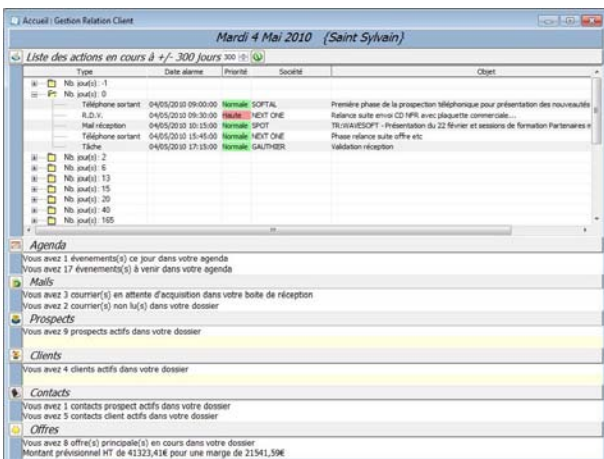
Accueil : Gestion Relation Client

Mardi 4 Mai 2010 (Saint Sylvain)

Liste des actions en cours à +/- 300 jours 300

| Type | Date alarme | Priorité | Société | Objet |
|---|---|---|---|---|
| Nb. jour(s) : -1 | | | | |
| Nb. jour(s) : 0 | | | | |
| Téléphone sortant | 04/05/2010 09:00:00 | Normale | SOFTAL | Première phase de la prospection téléphonique pour présentation des nouveautés |
| R.D.V. | 04/05/2010 09:30:00 | Haute | NEXT ONE | Relance suite envoi CD NFR avec plaquette commerciale... |
| Mail réception | 04/05/2010 10:15:00 | Normale | SPOT | TR:WAVESOFT - Présentation du 22 février et sessions de formation Partenaires n |
| Téléphone sortant | 04/05/2010 15:45:00 | Normale | NEXT ONE | Phase relance suite offre etc |
| Tâche | 04/05/2010 17:15:00 | Normale | GAUTHIER | Validation réception |
| Nb. jour(s) : 2 | | | | |
| Nb. jour(s) : 6 | | | | |
| Nb. jour(s) : 13 | | | | |
| Nb. jour(s) : 15 | | | | |
| Nb. jour(s) : 20 | | | | |
| Nb. jour(s) : 40 | | | | |
| Nb. jour(s) : 165 | | | | |

Agenda
Vous avez 1 évenements(s) ce jour dans votre agenda
Vous avez 17 évenements(s) à venir dans votre agenda

Mails
Vous avez 3 courrier(s) en attente d'acquisition dans votre boite de réception
Vous avez 2 courrier(s) non lu(s) dans votre dossier

Prospects
Vous avez 9 prospects actifs dans votre dossier

Clients
Vous avez 4 clients actifs dans votre dossier

Contacts
Vous avez 1 contacts prospect actifs dans votre dossier
Vous avez 5 contacts client actifs dans votre dossier

Offres
Vous avez 8 offre(s) principale(s) en cours dans votre dossier
Montant prévisionnel HT de 41323,41€ pour une marge de 21541,59€